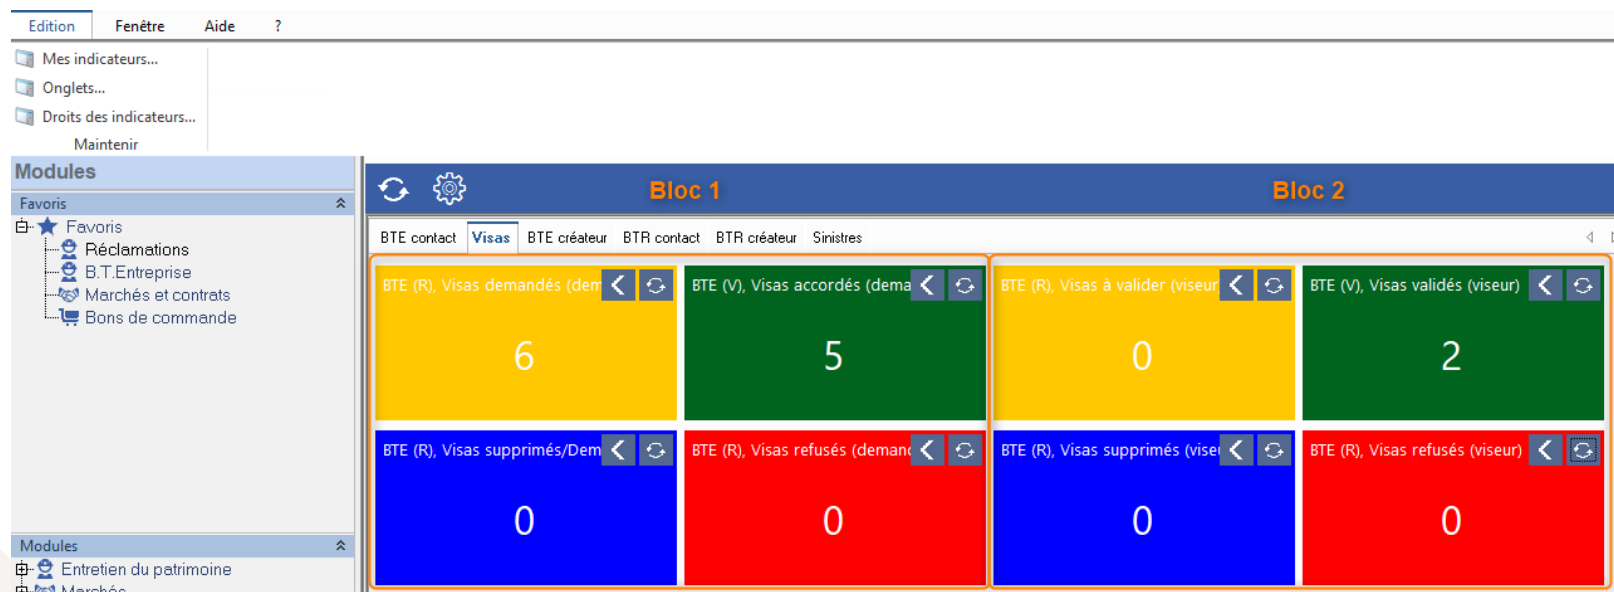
Edition Fenêtre Aide ?

Mes indicateurs...
Onglets...
Droits des indicateurs...
Maintenir

Modules
Favoris
Favoris
Réclamations
B.T.Entreprise
Marchés et contrats
Bons de commande

Modules
Entretien du patrimoine
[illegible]

Bloc 1
Bloc 2

BTE contact Visas BTE créateur BTR contact BTR créateur Sinistres

BTE (R), Visas demandés (dem
6
BTE (V), Visas accordés (dema
5
BTE (R), Visas à valider (viseur
0
BTE (V), Visas validés (viseur)
2
BTE (R), Visas supprimés/Dem
0
BTE (R), Visas refusés (demand
0
BTE (R), Visas supprimés (viseu
0
BTE (R), Visas refusés (viseur)
0